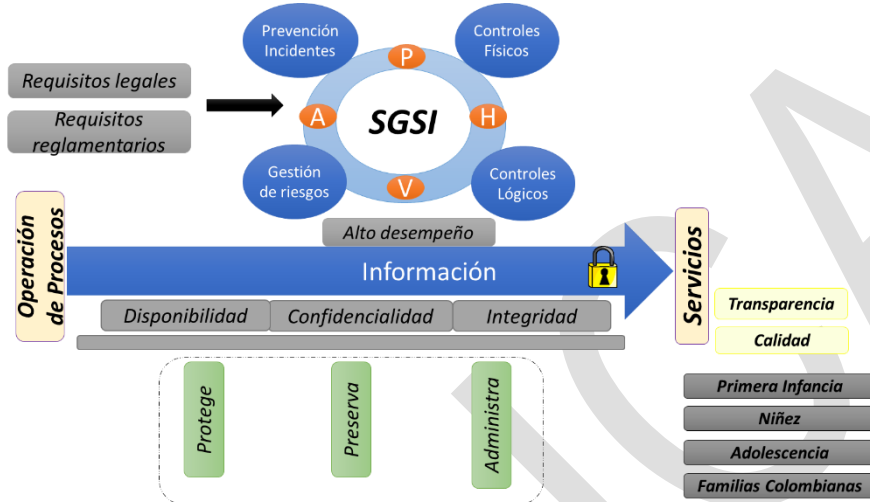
Requisitos legales

Requisitos reglamentarios

Prevención Incidentes

Controles Físicos

P

A

SGSI

H

V

Gestión de riesgos

Controles Lógicos

Alto desempeño

Operación de Procesos

Información

Servicios

Disponibilidad

Confidencialidad

Integridad

Transparencia

Calidad

Protege

Preserva

Administra

Primera Infancia

Niñez

Adolescencia

Familias Colombianas